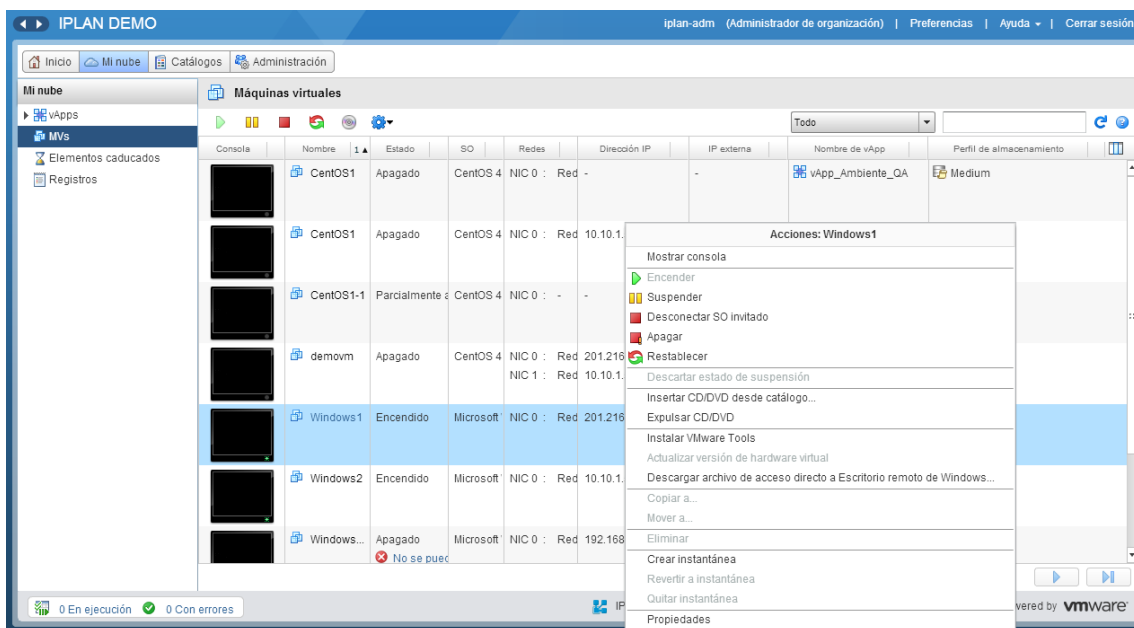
IPLAN DEMO

iplan-adm (Administrador de organización) | Preferencias | Ayuda | Cerrar sesión

Inicio | Mi nube | Catálogos | Administración

Mi nube
vApps
MVs
Elementos caducados
Registros

Máquinas virtuales

Todo

| Consola | Nombre 1 | Estado | SO | Redes | Dirección IP | IP externa | Nombre de vApp | Perfil de almacenamiento |
|---|---|---|---|---|---|---|---|---|
| | CentOS1 | Apagado | CentOS 4 | NIC 0 : Red | - | - | vApp_Ambiente_QA | Medium |
| | CentOS1 | Apagado | CentOS 4 | NIC 0 : Red | 10.10.1. | | | |
| | CentOS1-1 | Parcialmente | CentOS 4 | NIC 0 : - | - | | | |
| | demovm | Apagado | CentOS 4 | NIC 0 : Red NIC 1 : Red | 201.216 10.10.1. | | | |
| | Windows1 | Encendido | Microsoft | NIC 0 : Red | 201.216 | | | |
| | Windows2 | Encendido | Microsoft | NIC 0 : Red | 10.10.1. | | | |
| | Windows... | Apagado No se pued | Microsoft | NIC 0 : Red | 192.168 | | | |

Acciones: Windows1
Mostrar consola
Encender
Suspender
Desconectar SO invitado
Apagar
Restablecer
Descartar estado de suspensión
Insertar CD/DVD desde catálogo...
Expulsar CD/DVD
Instalar VMware Tools
Actualizar versión de hardware virtual
Descargar archivo de acceso directo a Escritorio remoto de Windows...
Copiar a...
Mover a...
Eliminar
Crear instantánea
Revertir a instantánea
Quitar instantánea
Propiedades

0 En ejecución | 0 Con errores

IP

vered by vmware